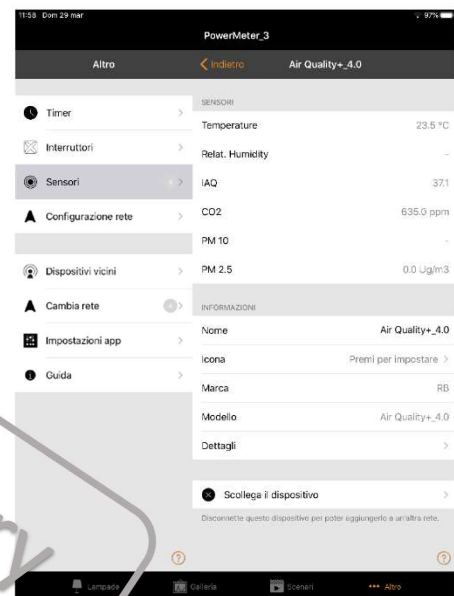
11:58 Dom 29 mar
97%

PowerMeter_3

Altro

Indietro
Air Quality+_4.0

Timer
Interruttori
Sensori
Configurazione rete
Dispositivi vicini
Cambia rete
Impostazioni app
Guida

SENSORI
Temperature 23.5 °C
Relat. Humidity -
IAQ 37.1
CO2 635.0 ppm
PM 10 -
PM 2.5 0.0 Ug/m3

INFORMAZIONI
Nome Air Quality+_4.0
Icona Premi per impostare
Marca RB
Modello Air Quality+_4.0
Dettagli

Scollega il dispositivo
Disconnette questo dispositivo per poter aggiungerlo a un'altra rete.

Lampade
Galleria
Scenari
Altro